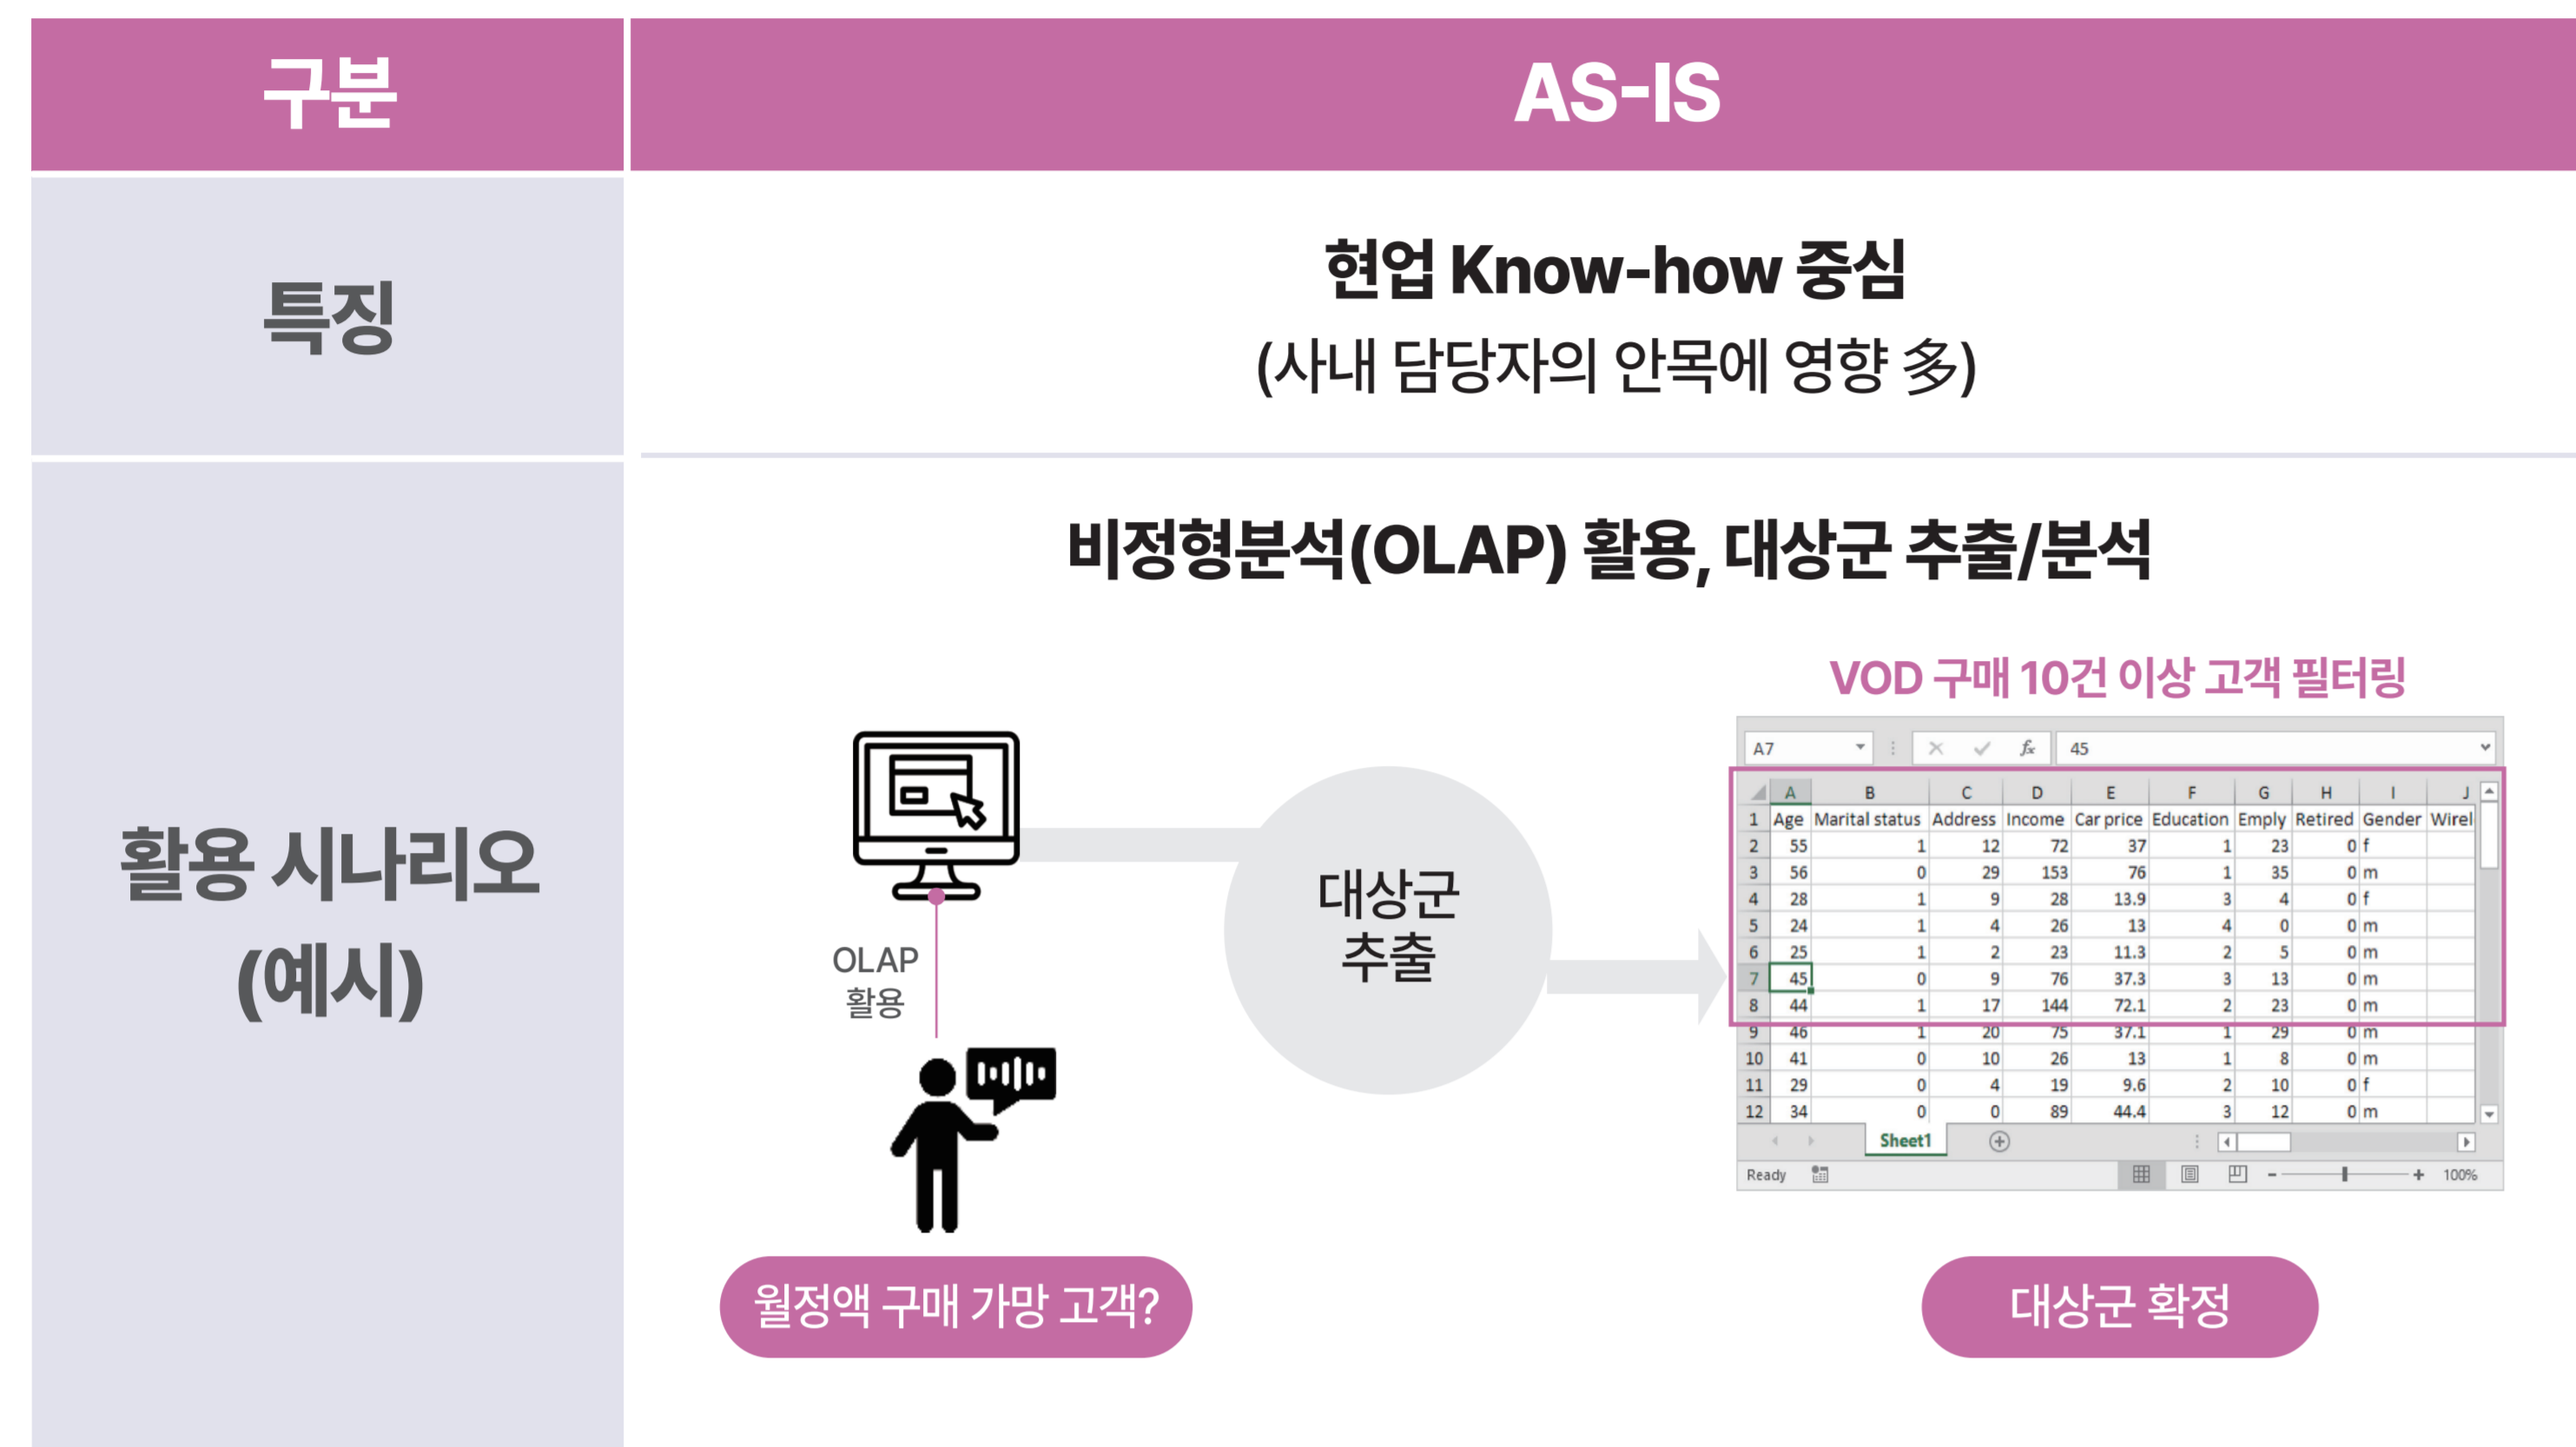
| 구분 | AS-IS |
|---|---|
| 특징 | 현업 Know-how 중심 (사내 담당자의 안목에 영향 多) |
| 활용 시나리오 (예시) | 비정형분석(OLAP) 활용, 대상군 추출/분석 |

OLAP 활용

월정액 구매 가망 고객?

대상군 추출

VOD 구매 10건 이상 고객 필터링

A7 45

| | A | B | C | D | E | F | G | H | I | J |
|---|---|---|---|---|---|---|---|---|---|---|
| 1 | Age | Marital status | Address | Income | Car price | Education | Emply | Retired | Gender | Wirel |
| 2 | 55 | 1 | 12 | 72 | 37 | 1 | 23 | 0 | f | |
| 3 | 56 | 0 | 29 | 153 | 76 | 1 | 35 | 0 | m | |
| 4 | 28 | 1 | 9 | 28 | 13.9 | 3 | 4 | 0 | f | |
| 5 | 24 | 1 | 4 | 26 | 13 | 4 | 0 | 0 | m | |
| 6 | 25 | 1 | 2 | 23 | 11.3 | 2 | 5 | 0 | m | |
| 7 | 45 | 0 | 9 | 76 | 37.3 | 3 | 13 | 0 | m | |
| 8 | 44 | 1 | 17 | 144 | 72.1 | 2 | 23 | 0 | m | |
| 9 | 46 | 1 | 20 | 75 | 37.1 | 1 | 29 | 0 | m | |
| 10 | 41 | 0 | 10 | 26 | 13 | 1 | 8 | 0 | m | |
| 11 | 29 | 0 | 4 | 19 | 9.6 | 2 | 10 | 0 | f | |
| 12 | 34 | 0 | 0 | 89 | 44.4 | 3 | 12 | 0 | m | |

Sheet1

Ready 100%

대상군 확정